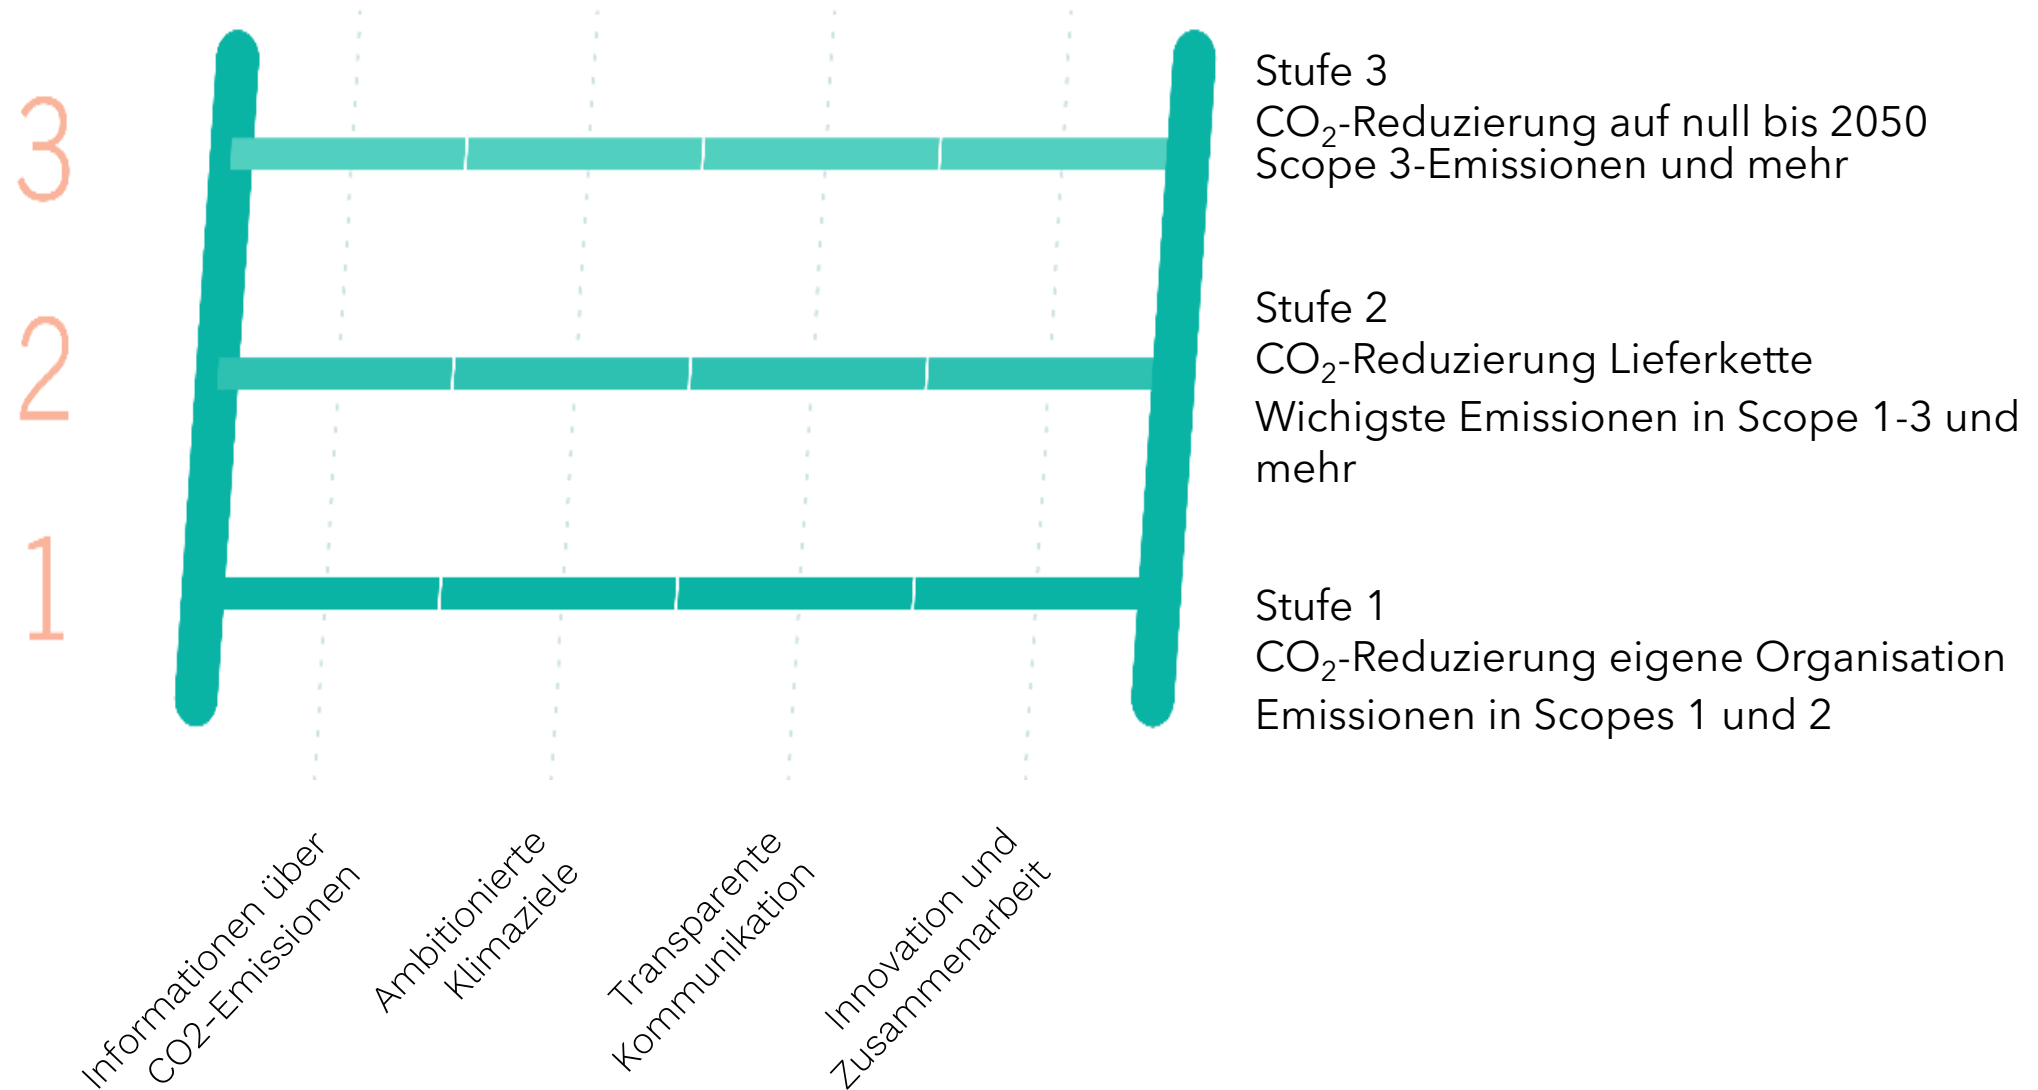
3

2

1

Stufe 3
$CO_2$-Reduzierung auf null bis 2050
Scope 3-Emissionen und mehr

Stufe 2
$CO_2$-Reduzierung Lieferkette
Wichigste Emissionen in Scope 1-3 und mehr

Stufe 1
$CO_2$-Reduzierung eigene Organisation
Emissionen in Scopes 1 und 2

Informationen über CO2-Emissionen

Ambitionierte Klimaziele

Transparente Kommunikation

Innovation und Zusammenarbeit